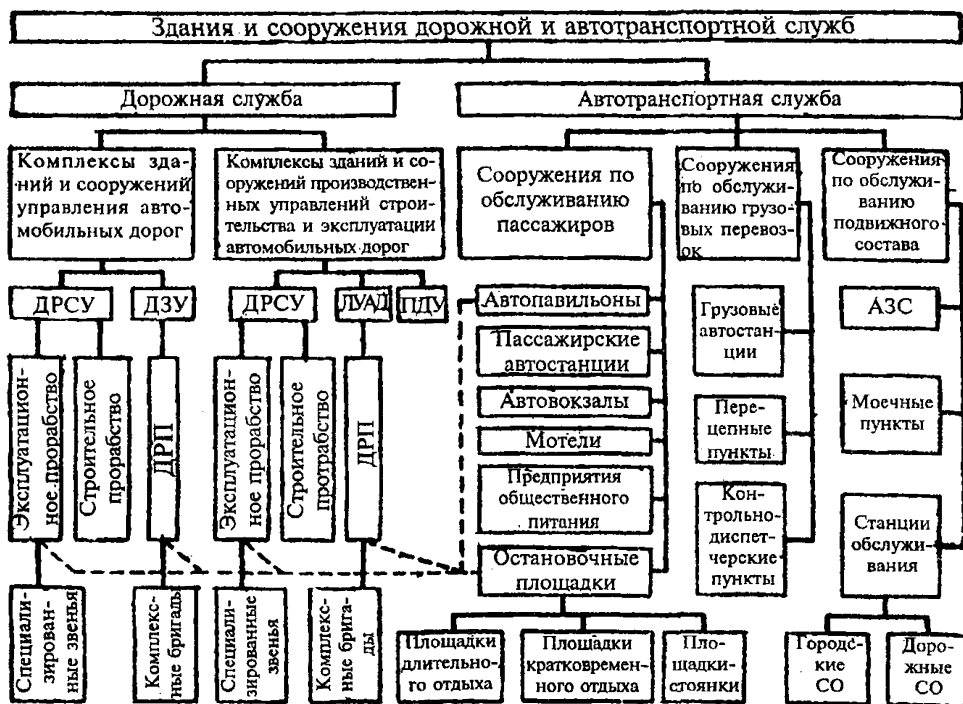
Здания и сооружения дорожной и автотранспортной служб

Дорожная служба

Автотранспортная служба

Комплексы зданий и сооружений управления автомобильных дорог

Комплексы зданий и сооружений производственных управлений строительства и эксплуатации автомобильных дорог

Сооружения по обслуживанию пассажиров

Сооружения по обслуживанию грузовых перевозок

Сооружения по обслуживанию подвижного состава

ДРСУ

ДЗУ

ДРСУ

ЛУАД

ПДУ

Эксплуатационное прорабство

Строительное прорабство

ДРП

Эксплуатационное прорабство

Строительное протрабство

ДРП

Специализированные звенья

Комплексные бригады

Специализированные звенья

Комплексные бригады

Автопавильоны

Пассажирские автостанции

Автовокзалы

Мотели

Предприятия общественного питания

Остановочные площадки

Площадки длительного отдыха

Площадки кратковременного отдыха

Площадки-стоянки

Грузовые автостанции

Перецепные пункты

Контрольно-диспетчерские пункты

АЗС

Моечные пункты

Станции обслуживания

Городские СО

Дорожные СО